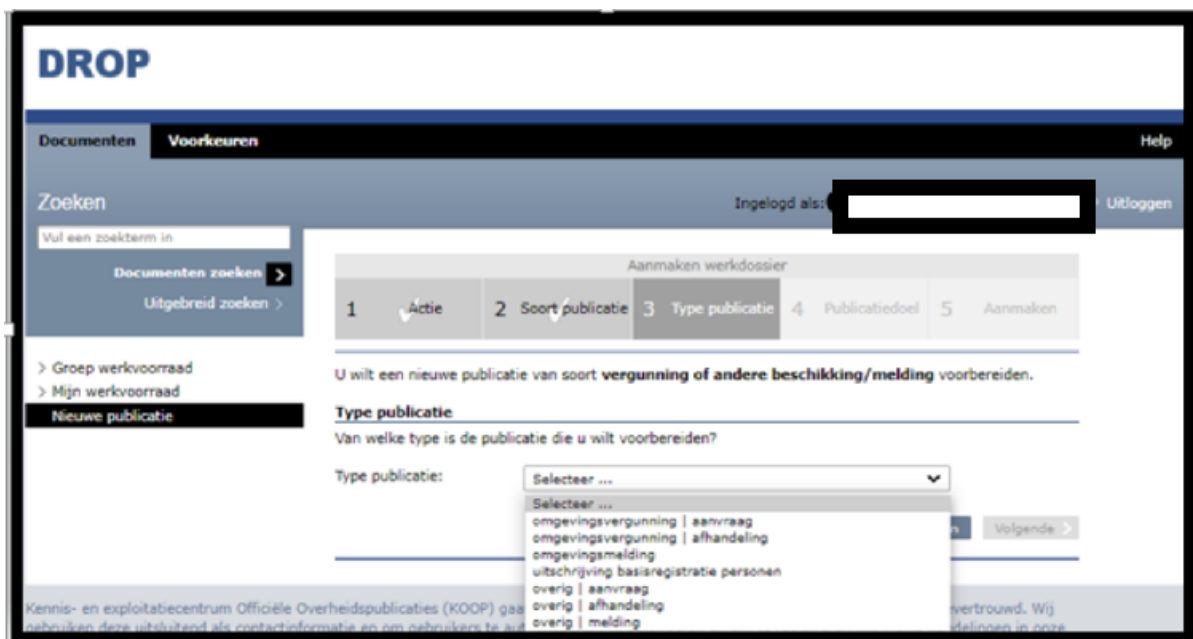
DROP

Documenten Voorkeuren Help

Zoeken

Ingelogd als: Uitloggen

Vul een zoekterm in

Documenten zoeken

Uitgebreid zoeken

Aanmaken werkdossier

1 Actie 2 Soort publicatie 3 Type publicatie 4 Publicatiedoel 5 Aanmaken

> Groep werkvoorraad
> Mijn werkvoorraad
Nieuwe publicatie

U wilt een nieuwe publicatie van soort **vergunning of andere beschikking/melding** voorbereiden.

**Type publicatie**

Van welke type is de publicatie die u wilt voorbereiden?

Type publicatie: Selecteer ...

Selecteer ...
omgevingsvergunning | aanvraag
omgevingsvergunning | afhandeling
omgevingsmelding
uitschrijving basisregistratie personen
overig | aanvraag
overig | afhandeling
overig | melding

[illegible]n Volgende

Kennis- en exploitatiecentrum Officiële Overheidspublicaties (KOOP) gaa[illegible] vertrouwd. Wij gebruiken deze uitsluitend als contactinformatie en om gebruikers te au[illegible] delingen in onze